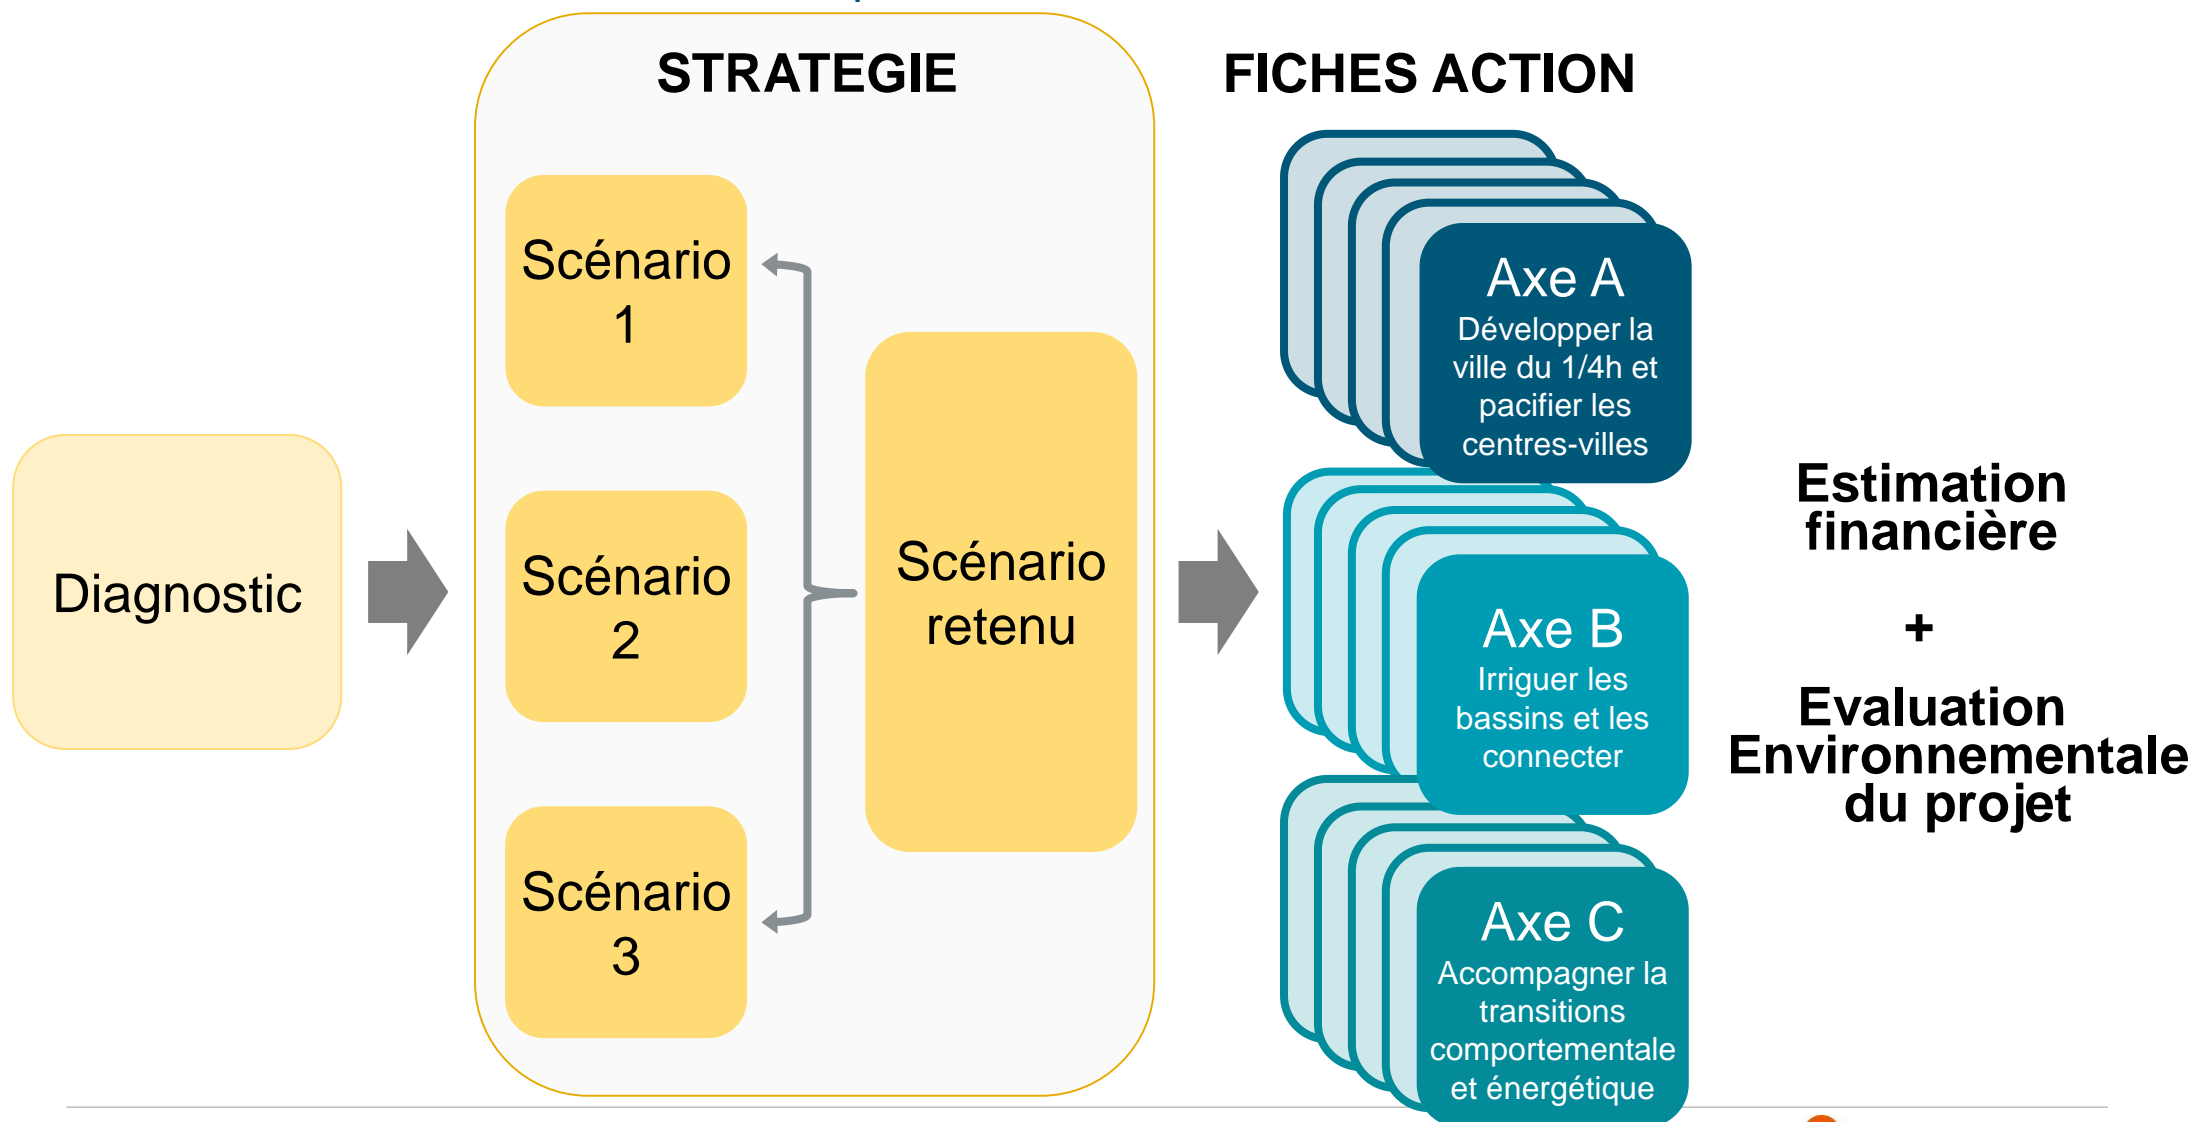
Diagnostic

STRATEGIE

Scénario 1

Scénario 2

Scénario 3

Scénario retenu

FICHES ACTION

Axe A
Développer la ville du 1/4h et pacifier les centres-villes

Axe B
Irriguer les bassins et les connecter

Axe C
Accompagner la transitions comportementale et énergétique

Estimation financière

+

Evaluation Environnementale du projet